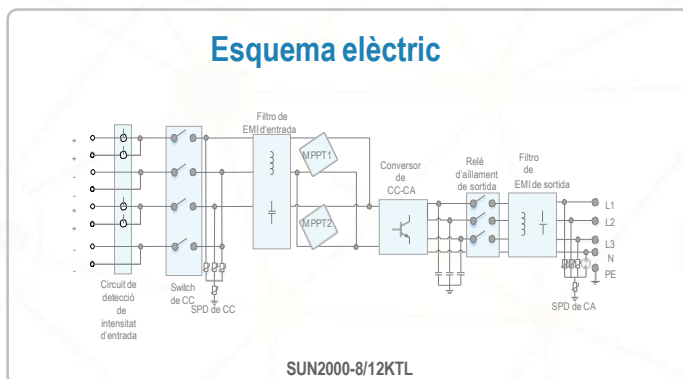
Esquema elèctric

+
+
-
-
+
+
-
-

Circuit de detecció de intensitat d'entrada

Switch de CC

SPD de CC

Filtro de EMI d'entrada

MPPT1

MPPT2

Conversor de CC-CA

Relé d'aïllament de sortida

Filtro de EMI de sortida

L1
L2
L3
N
PE

SPD de CA

SUN2000-8/12KTL